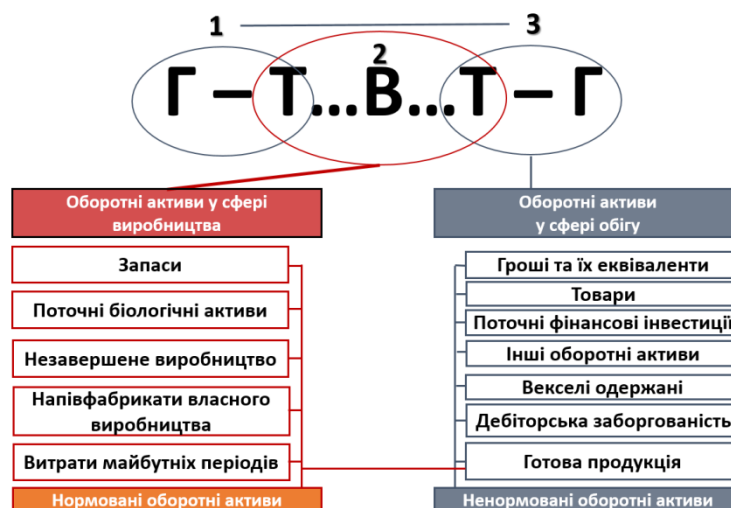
1

2

3

Г – Т…В…Т – Г

Оборотні активи у сфері виробництва

Оборотні активи у сфері обігу

Запаси

Поточні біологічні активи

Незавершене виробництво

Напівфабрикати власного виробництва

Витрати майбутніх періодів

Гроші та їх еквіваленти

Товари

Поточні фінансові інвестиції

Інші оборотні активи

Векселі одержані

Дебіторська заборгованість

Готова продукція

Нормовані оборотні активи

Ненормовані оборотні активи